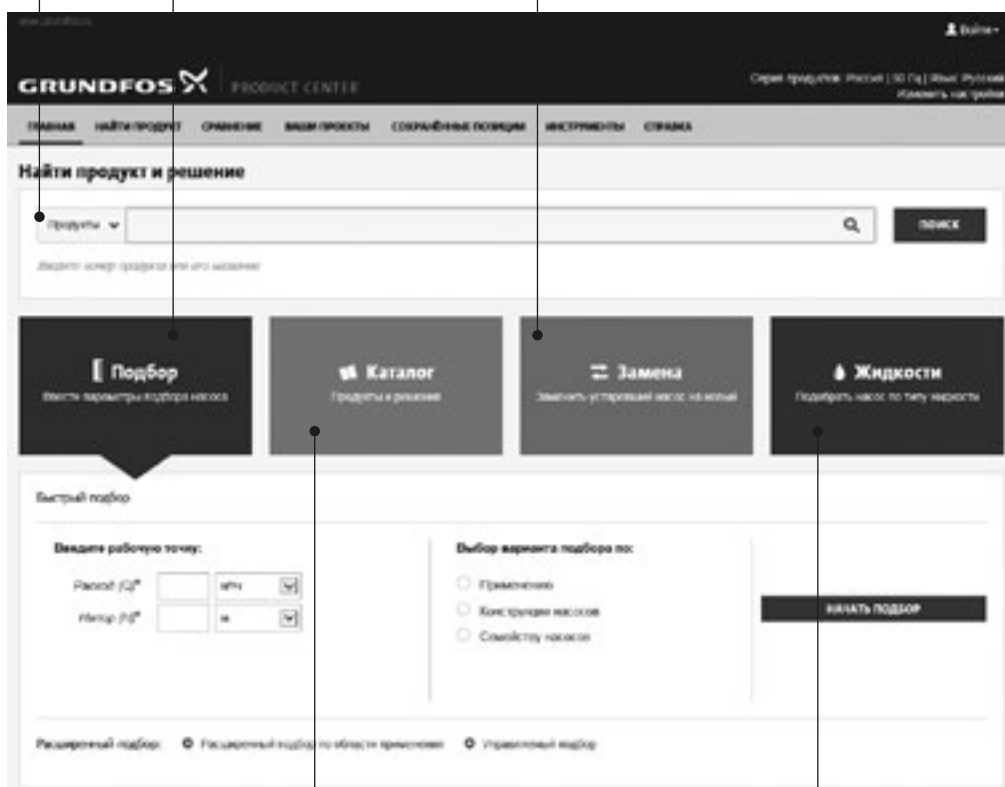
www.grundfos.ru

Войти

GRUNDFOS PRODUCT CENTER

Серия продуктов: Россия | 50 Гц | Язык: Русский
Изменить настройки

ГЛАВНАЯ НАЙТИ ПРОДУКТ СРАВНЕНИЕ ВАШИ ПРОЕКТЫ СОХРАНЁННЫЕ ПОЗИЦИИ ИНСТРУМЕНТЫ СПРАВКА

Найти продукт и решение

Продукты

ПОИСК

Введите номер продукта или его название

Подбор
Ввести параметры подбора насоса

Каталог
Продукты и решения

Замена
Заменить устаревший насос на новый

Жидкости
Подобрать насос по типу жидкости

Быстрый подбор

Введите рабочую точку:

Расход (Q)* м³/ч

Напор (H)* м

Выбор варианта подбора по:

Применению

Конструкции насосов

Семейству насосов

НАЧАТЬ ПОДБОР

Расширенный подбор: Расширенный подбор по области применения Управляемый подбор